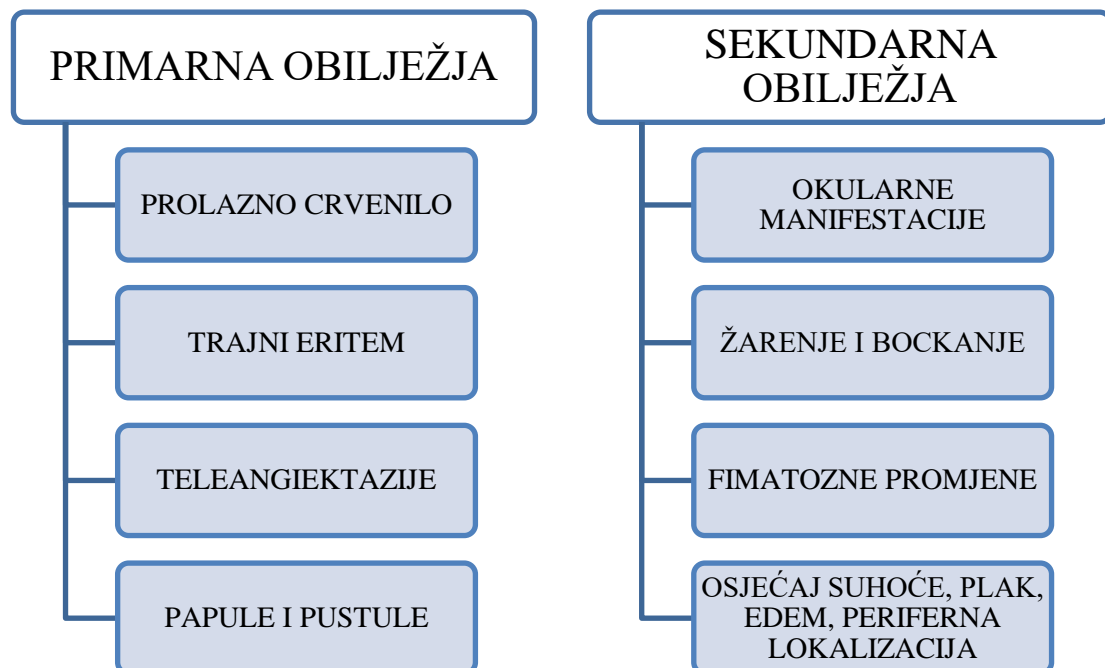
PRIMARNA OBILJEŽJA

PROLAZNO CRVENILO

TRAJNI ERITEM

TELEANGIEKTAZIJE

PAPULE I PUSTULE

SEKUNDARNA OBILJEŽJA

OKULARNE MANIFESTACIJE

ŽARENJE I BOCKANJE

FIMATOZNE PROMJENE

OSJEĆAJ SUHOĆE, PLAK, EDEM, PERIFERNA LOKALIZACIJA